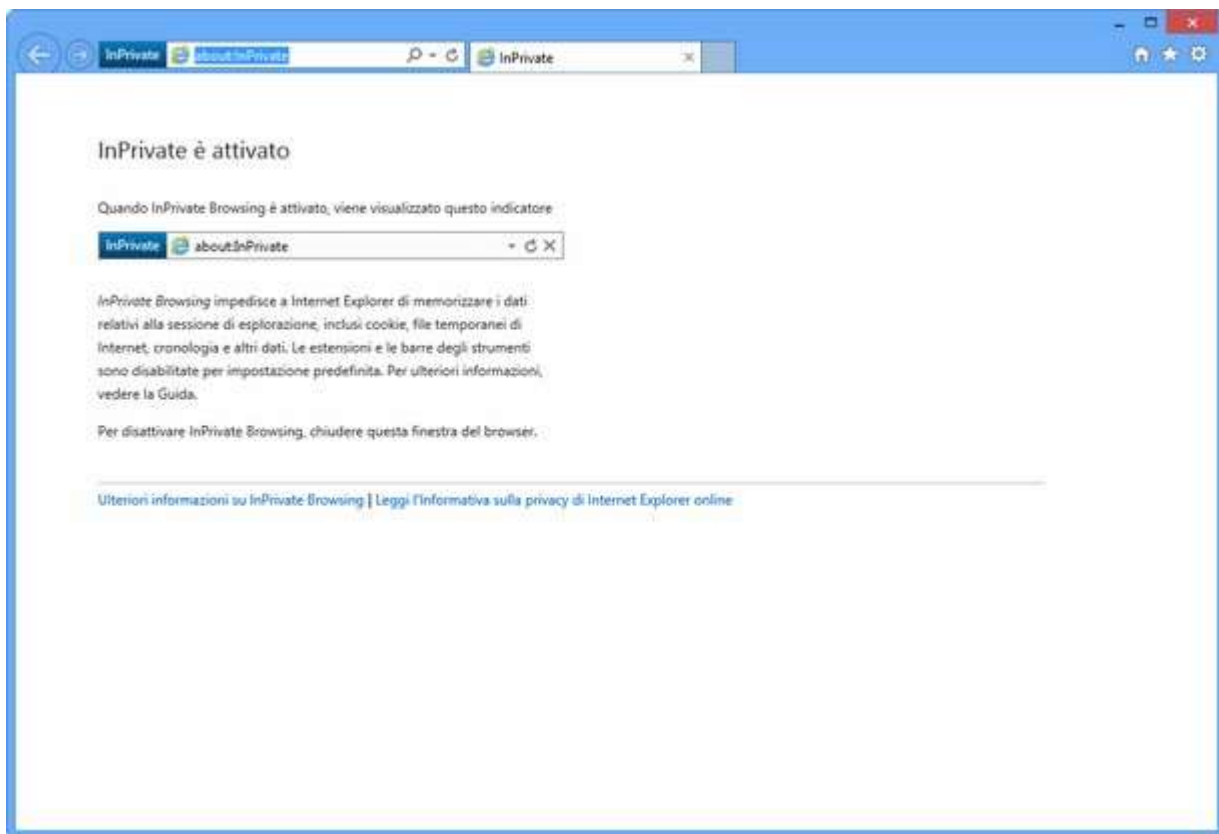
InPrivate about:InPrivate

InPrivate

InPrivate è attivato

Quando InPrivate Browsing è attivato, viene visualizzato questo indicatore

InPrivate about:InPrivate

InPrivate Browsing impedisce a Internet Explorer di memorizzare i dati relativi alla sessione di esplorazione, inclusi cookie, file temporanei di Internet, cronologia e altri dati. Le estensioni e le barre degli strumenti sono disabilitate per impostazione predefinita. Per ulteriori informazioni, vedere la Guida.

Per disattivare InPrivate Browsing, chiudere questa finestra del browser.

Ulteriori informazioni su InPrivate Browsing | Leggi l'Informativa sulla privacy di Internet Explorer online